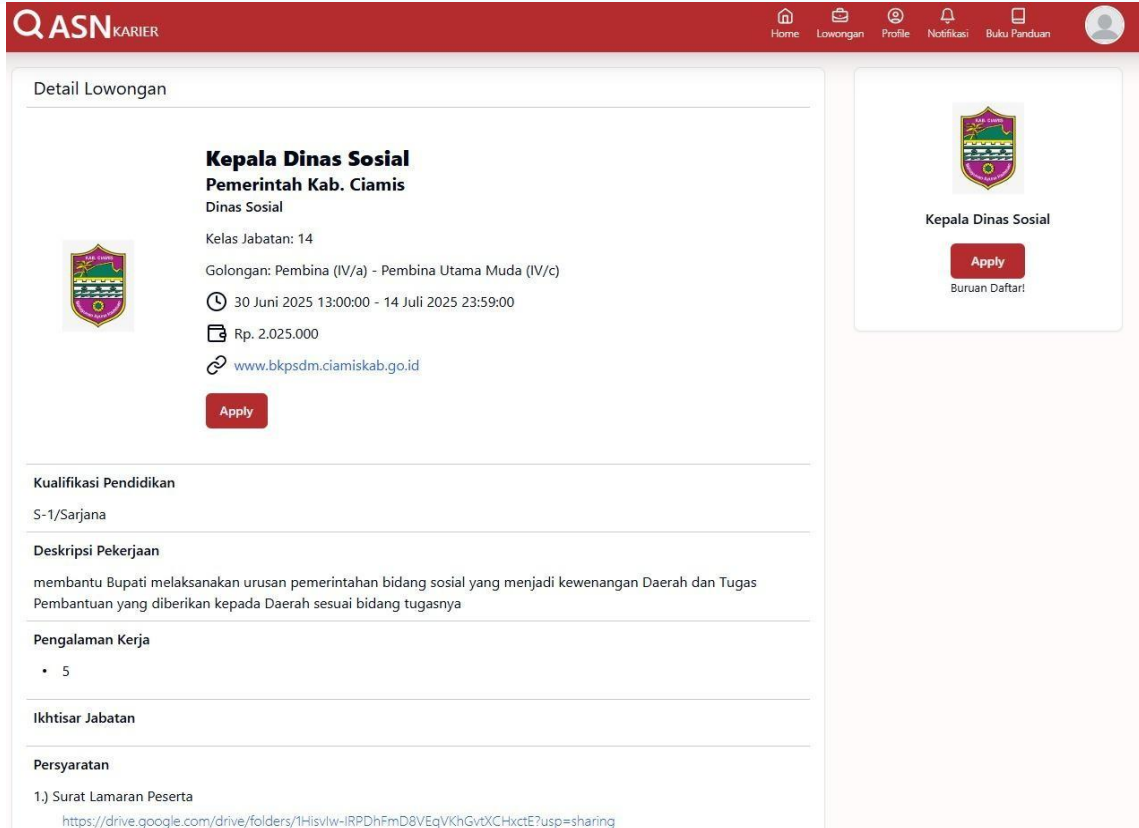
ASN KARIER

Home Lowongan Profile Notifikasi Buku Panduan

Detail Lowongan

Kepala Dinas Sosial
Pemerintah Kab. Ciamis
Dinas Sosial

Kelas Jabatan: 14

Golongan: Pembina (IV/a) - Pembina Utama Muda (IV/c)

30 Juni 2025 13:00:00 - 14 Juli 2025 23:59:00

Rp. 2.025.000

www.bkpsdm.ciamiskab.go.id

Apply

Kualifikasi Pendidikan

S-1/Sarjana

Deskripsi Pekerjaan

membantu Bupati melaksanakan urusan pemerintahan bidang sosial yang menjadi kewenangan Daerah dan Tugas Pembantuan yang diberikan kepada Daerah sesuai bidang tugasnya

Pengalaman Kerja

• 5

Ikhtisar Jabatan

Persyaratan

1.) Surat Lamaran Peserta
https://drive.google.com/drive/folders/1HisvIw-IRPDhFmD8VEqVKhGvtXCHxctE?usp=sharing

Kepala Dinas Sosial

Apply

Buruan Daftar!